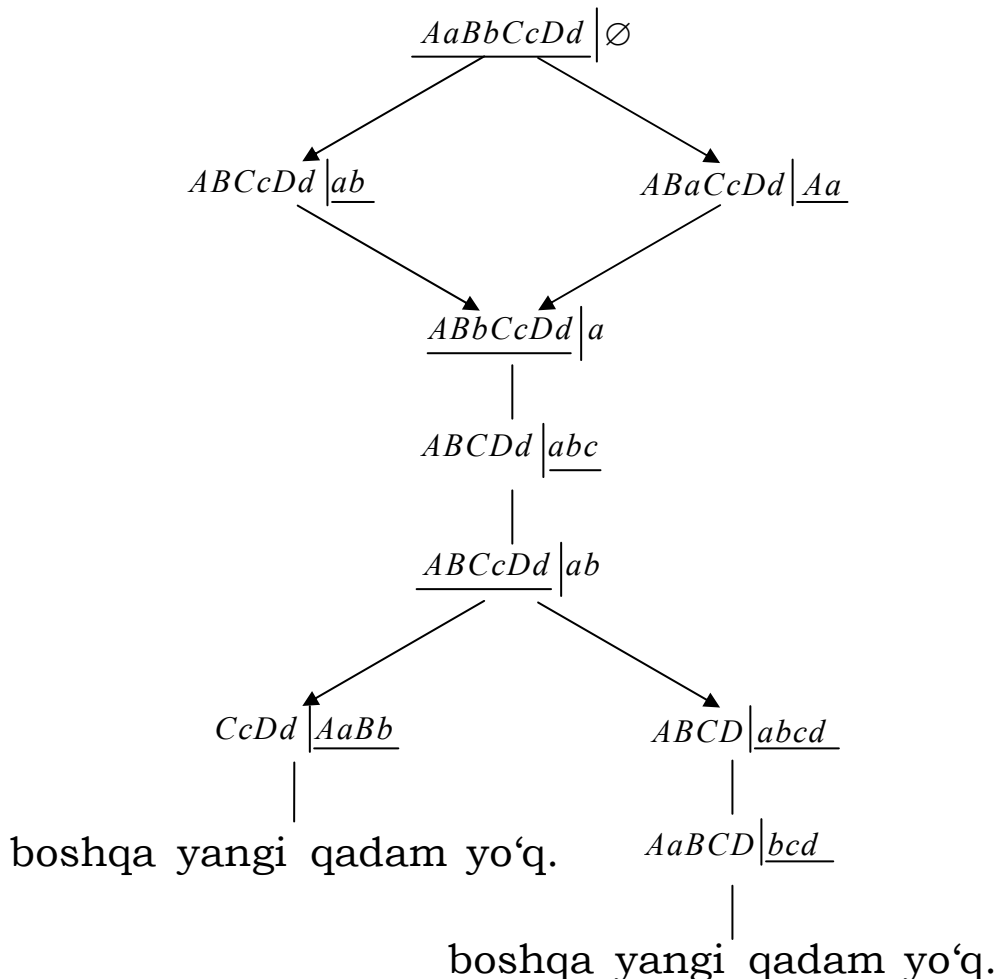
$\underline{AaBbCcDd} \mid \varnothing$

$ABCcDd \mid \underline{ab}$

$ABaCcDd \mid \underline{Aa}$

$\underline{ABbCcDd} \mid a$

$ABCDd \mid \underline{abc}$

$\underline{ABCcDd} \mid ab$

$CcDd \mid \underline{AaBb}$

$ABCD \mid \underline{abcd}$

boshqa yangi qadam yo‘q.

$AaBCD \mid \underline{bcd}$

boshqa yangi qadam yo‘q.